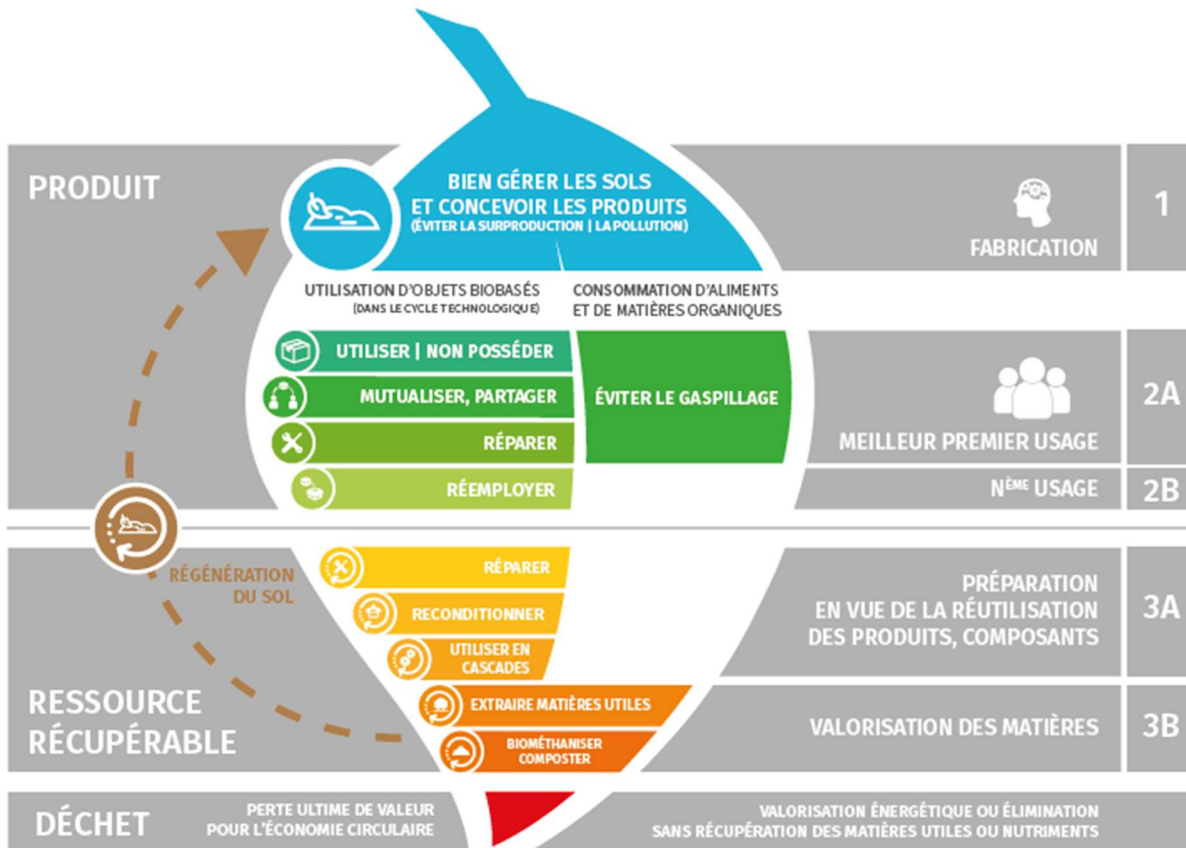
PRODUIT

BIEN GÉRER LES SOLS ET CONCEVOIR LES PRODUITS
(ÉVITER LA SURPRODUCTION | LA POLLUTION)

FABRICATION

1

UTILISATION D'OBJETS BIOBASÉS
(DANS LE CYCLE TECHNOLOGIQUE)

CONSOMMATION D'ALIMENTS ET DE MATIÈRES ORGANIQUES

UTILISER | NON POSSÉDER

MUTUALISER, PARTAGER

RÉPARER

RÉEMPLOYER

ÉVITER LE GASPILLAGE

MEILLEUR PREMIER USAGE

2A

N$^{ÈME}$ USAGE

2B

RÉGÉNÉRATION DU SOL

RÉPARER

RECONDITIONNER

UTILISER EN CASCADES

PRÉPARATION EN VUE DE LA RÉUTILISATION DES PRODUITS, COMPOSANTS

3A

RESSOURCE RÉCUPÉRABLE

EXTRAIRE MATIÈRES UTILES

BIOMÉTHANISER COMPOSTER

VALORISATION DES MATIÈRES

3B

DÉCHET

PERTE ULTIME DE VALEUR POUR L'ÉCONOMIE CIRCULAIRE

VALORISATION ÉNERGÉTIQUE OU ÉLIMINATION SANS RÉCUPÉRATION DES MATIÈRES UTILES OU NUTRIMENTS